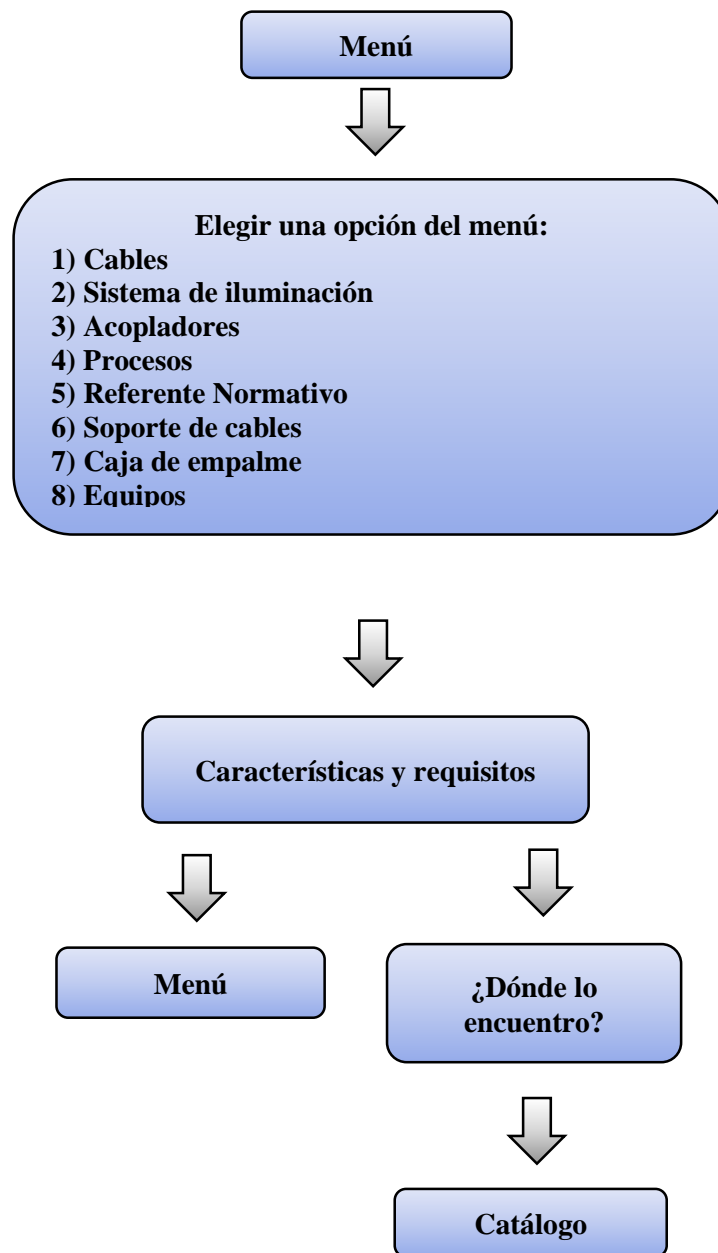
Menú

Elegir una opción del menú:
1) Cables
2) Sistema de iluminación
3) Acopladores
4) Procesos
5) Referente Normativo
6) Soporte de cables
7) Caja de empalme
8) Equipos

Características y requisitos

Menú

¿Dónde lo encuentro?

Catálogo